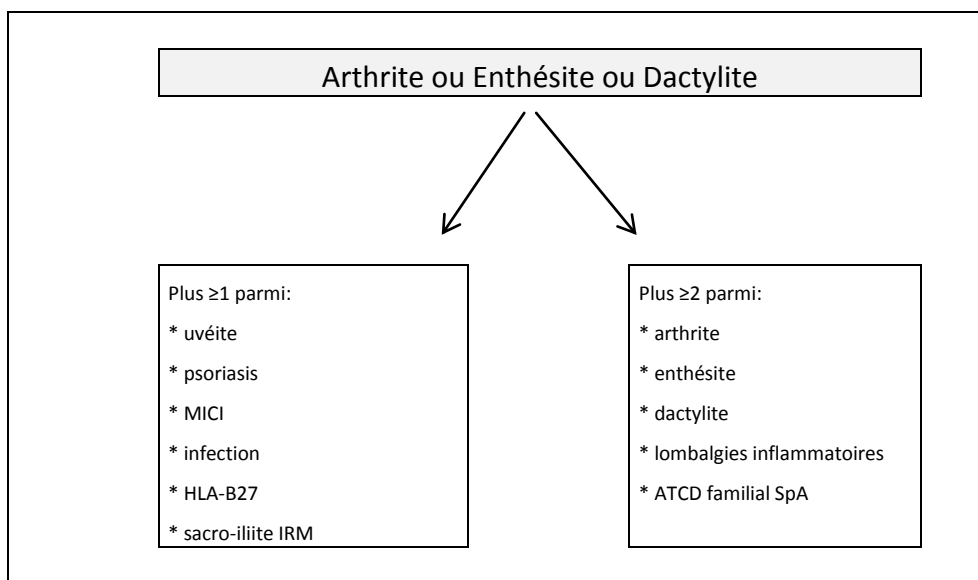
Arthrite ou Enthésite ou Dactylite

Plus ≥1 parmi:
* uvéite
* psoriasis
* MICI
* infection
* HLA-B27
* sacro-iliite IRM

Plus ≥2 parmi:
* arthrite
* enthésite
* dactylite
* lombalgies inflammatoires
* ATCD familial SpA